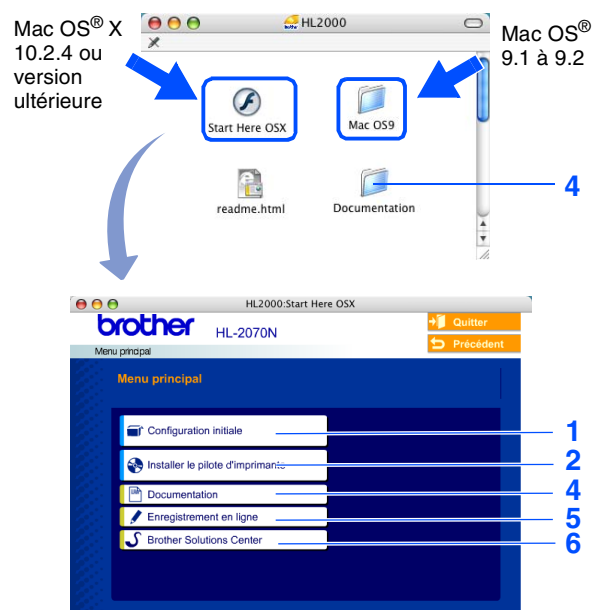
Mac OS® X 10.2.4 ou version ultérieure

HL2000

Mac OS® 9.1 à 9.2

Start Here OSX

Mac OS9

readme.html

Documentation

4

HL2000:Start Here OSX

brother HL-2070N

Quitter

Précédent

Menu principal

Menu principal

Configuration initiale

1

Installer le pilote d'imprimante

2

Documentation

4

Enregistrement en ligne

5

Brother Solutions Center

6